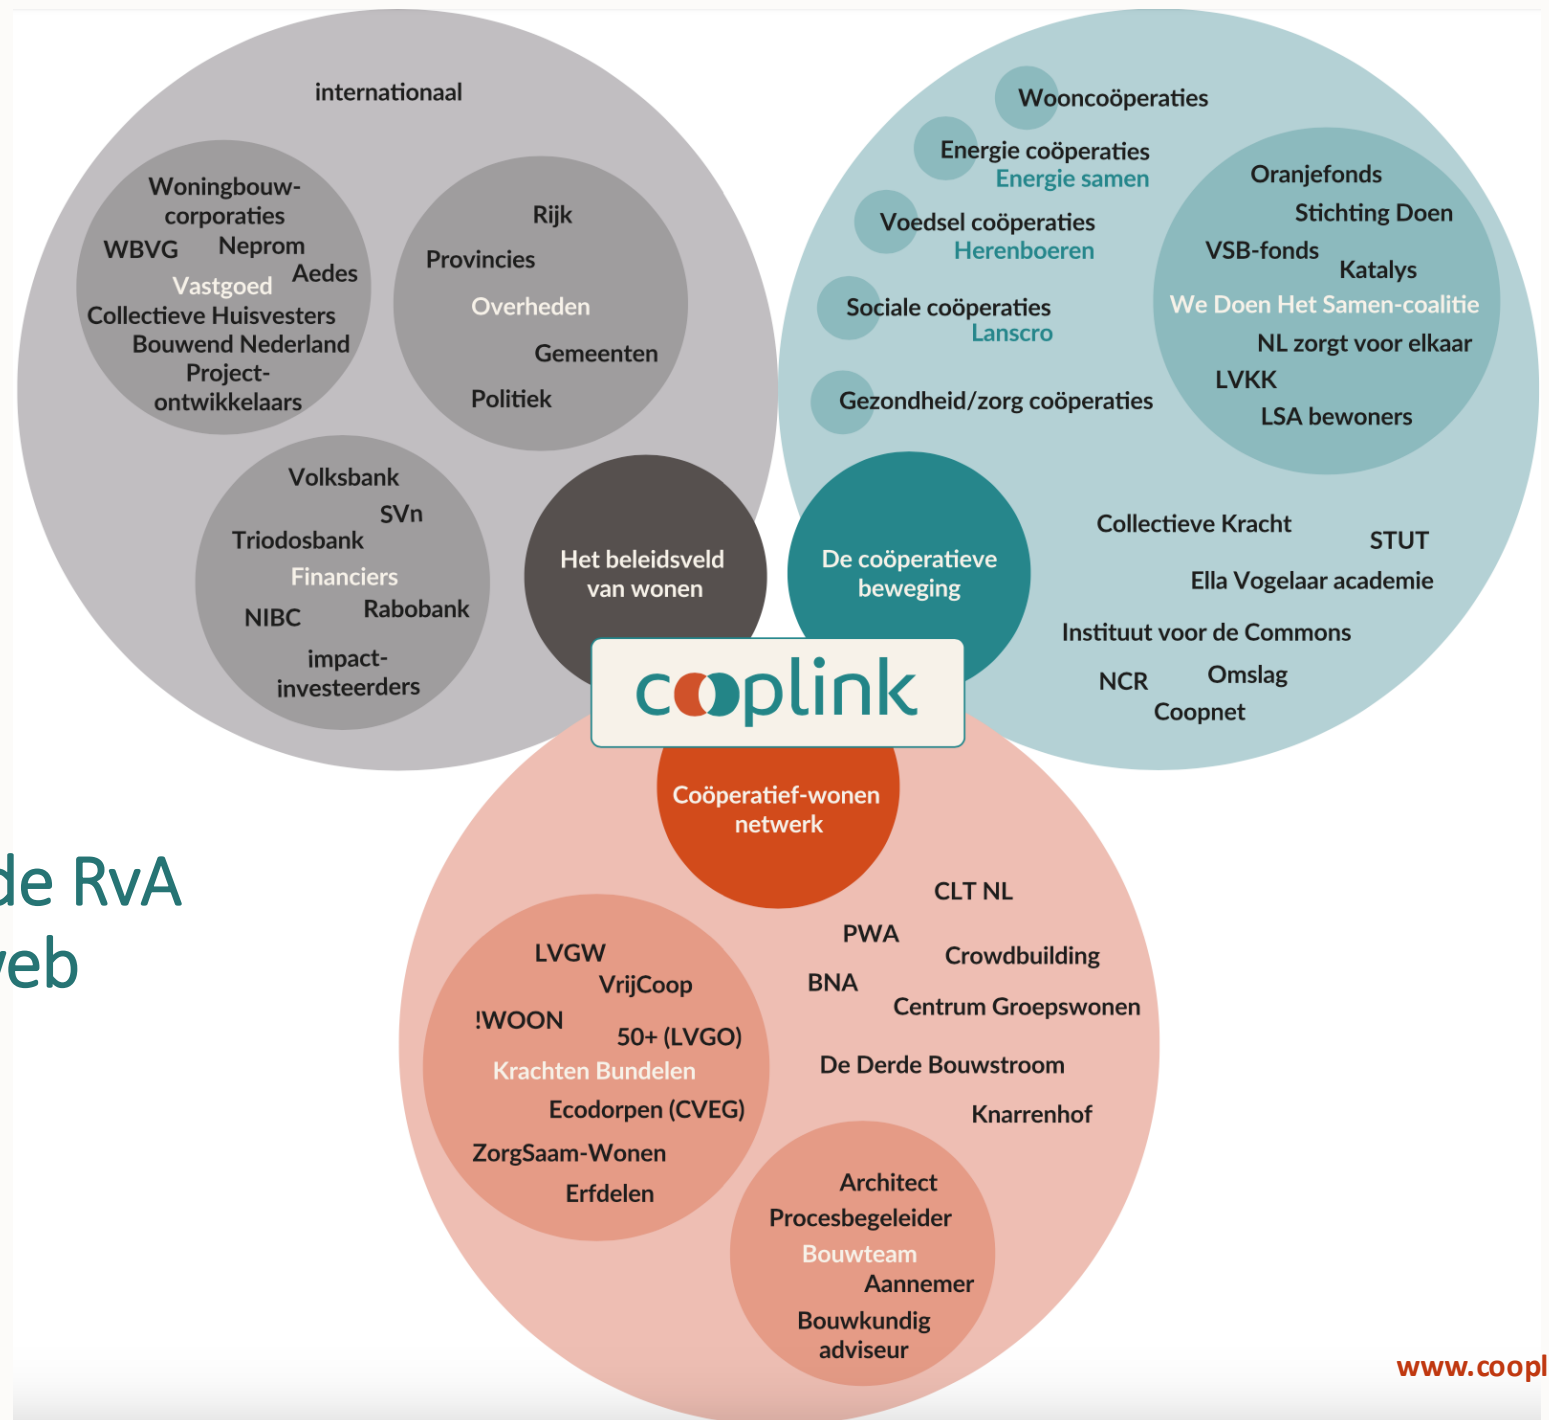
internationaal

Woningbouwcorporaties
WBVG
Neprom
Aedes
Vastgoed
Collectieve Huisvesters
Bouwend Nederland
Projectontwikkelaars

Rijk
Provincies
Overheden
Gemeenten
Politiek

Volksbank
SVn
Triodosbank
Financiers
NIBC
Rabobank
impact-investeerders

Het beleidsveld van wonen

Wooncoöperaties
Energie coöperaties
Energie samen
Voedsel coöperaties
Herenboeren
Sociale coöperaties
Lanscro
Gezondheid/zorg coöperaties

Oranjefonds
Stichting Doen
VSB-fonds
Katalys
We Doen Het Samen-coalitie
NL zorgt voor elkaar
LVKK
LSA bewoners

De coöperatieve beweging

Collectieve Kracht
STUT
Ella Vogelaar academie
Instituut voor de Commons
NCR
Omslag
Coopnet

cooplink

de RvA
web

Coöperatief-wonen netwerk

CLT NL
PWA
Crowdbuilding
BNA
Centrum Groepswonen
De Derde Bouwstroom
Knarrenhof

LVGW
VrijCoop
!WOON
50+ (LVGO)
Krachten Bundelen
Ecodorpen (CVEG)
ZorgSaam-Wonen
Erfdelen

Architect
Procesbegeleider
Bouwteam
Aannemer
Bouwkundig adviseur

www.coopl